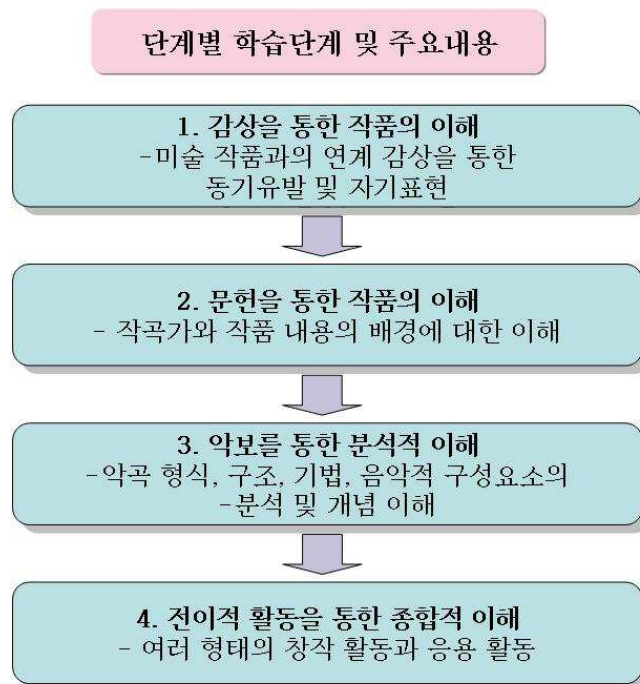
단계별 학습단계 및 주요내용

1. 감상을 통한 작품의 이해
-미술 작품과의 연계 감상을 통한 동기유발 및 자기표현

2. 문헌을 통한 작품의 이해
- 작곡가와 작품 내용의 배경에 대한 이해

3. 악보를 통한 분석적 이해
-악곡 형식, 구조, 기법, 음악적 구성요소의
-분석 및 개념 이해

4. 전이적 활동을 통한 종합적 이해
- 여러 형태의 창작 활동과 응용 활동